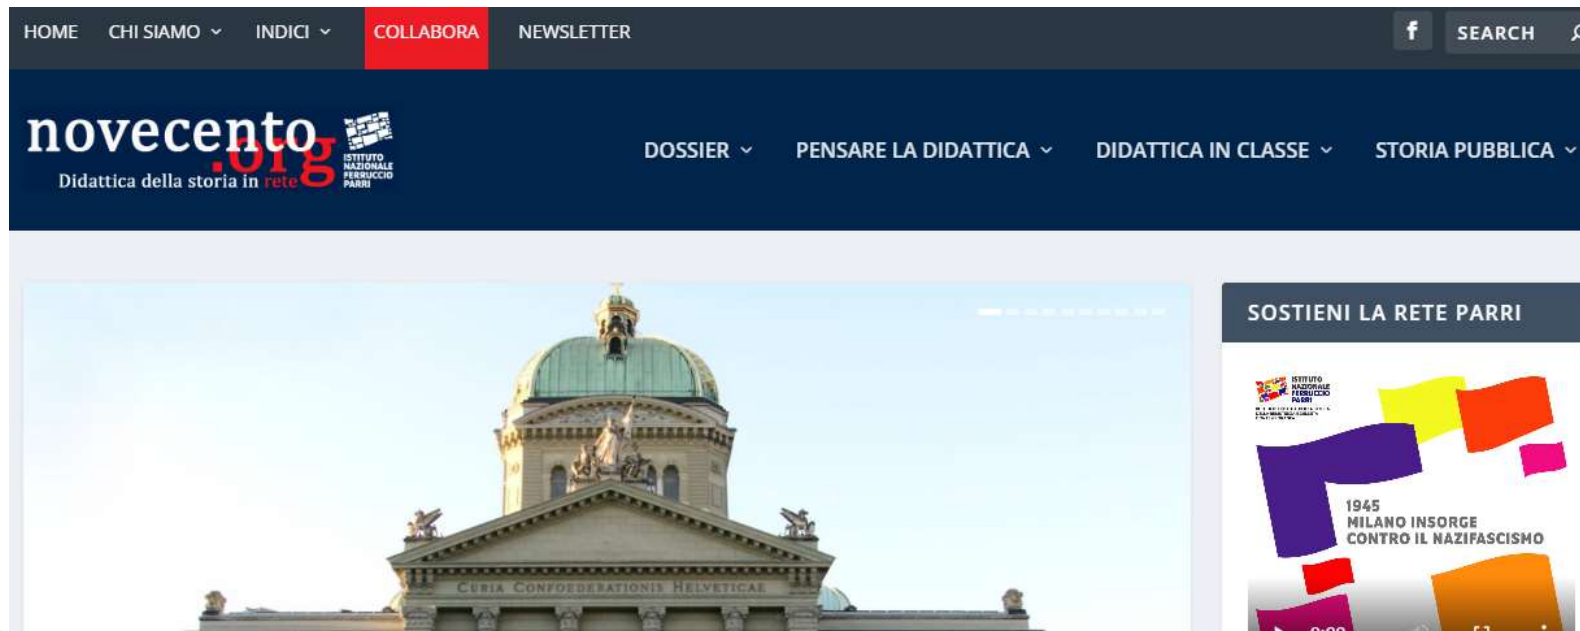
HOME CHI SIAMO INDICI COLLABORA NEWSLETTER

f SEARCH

novecento.org
ISTITUTO NAZIONALE FERRUCCIO PARRI
Didattica della storia in rete

DOSSIER PENSARE LA DIDATTICA DIDATTICA IN CLASSE STORIA PUBBLICA

CURIA CONFOEDERATIONIS HELVETICAE

SOSTIENI LA RETE PARRI

ISTITUTO NAZIONALE FERRUCCIO PARRI

1945
MILANO INSORGE
CONTRO IL NAZIFASCISMO

0:00